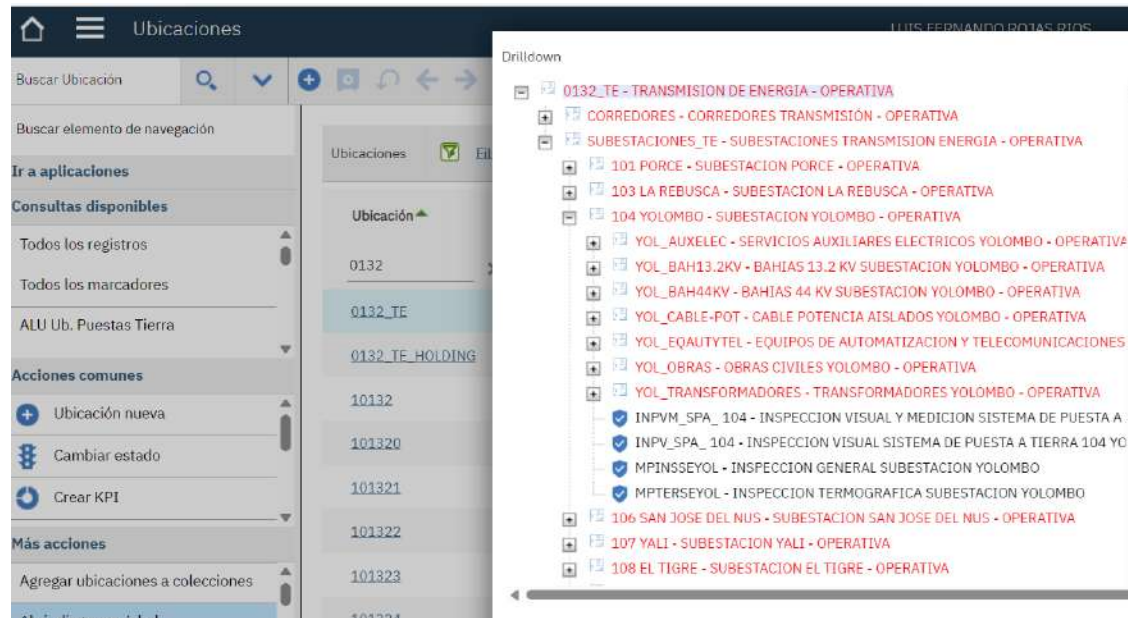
Ubicaciones

LUIS FERNANDO ROJAS RIOS

Buscar Ubicación

Buscar elemento de navegación

Ir a aplicaciones

Consultas disponibles

Todos los registros

Todos los marcadores

ALU Ub. Puestas Tierra

Acciones comunes

Ubicación nueva

Cambiar estado

Crear KPI

Más acciones

Agregar ubicaciones a colecciones

Ubicaciones

Ubicación

0132

0132_TE

0132_TE_HOLDING

10132

101320

101321

101322

101323

Drilldown

0132_TE - TRANSMISION DE ENERGIA - OPERATIVA

CORREDORES - CORREDORES TRANSMISIÓN - OPERATIVA

SUBESTACIONES_TE - SUBESTACIONES TRANSMISION ENERGIA - OPERATIVA

101 PORCE - SUBESTACION PORCE - OPERATIVA

103 LA REBUSCA - SUBESTACION LA REBUSCA - OPERATIVA

104 YOLOMBO - SUBESTACION YOLOMBO - OPERATIVA

YOL_AUXELEC - SERVICIOS AUXILIARES ELECTRICOS YOLOMBO - OPERATIVA

YOL_BAH13.2KV - BAHIAS 13.2 KV SUBESTACION YOLOMBO - OPERATIVA

YOL_BAH44KV - BAHIAS 44 KV SUBESTACION YOLOMBO - OPERATIVA

YOL_CABLE-POT - CABLE POTENCIA AISLADOS YOLOMBO - OPERATIVA

YOL_EQAUTYTEL - EQUIPOS DE AUTOMATIZACION Y TELECOMUNICACIONES

YOL_OBRAS - OBRAS CIVILES YOLOMBO - OPERATIVA

YOL_TRANSFORMADORES - TRANSFORMADORES YOLOMBO - OPERATIVA

INPVM_SPA_ 104 - INSPECCION VISUAL Y MEDICION SISTEMA DE PUESTA A

INPV_SPA_ 104 - INSPECCION VISUAL SISTEMA DE PUESTA A TIERRA 104 YO

MPINSSEYOL - INSPECCION GENERAL SUBESTACION YOLOMBO

MPTERSEYOL - INSPECCION TERMOGRAFICA SUBESTACION YOLOMBO

106 SAN JOSE DEL NUS - SUBESTACION SAN JOSE DEL NUS - OPERATIVA

107 YALI - SUBESTACION YALI - OPERATIVA

108 EL TIGRE - SUBESTACION EL TIGRE - OPERATIVA